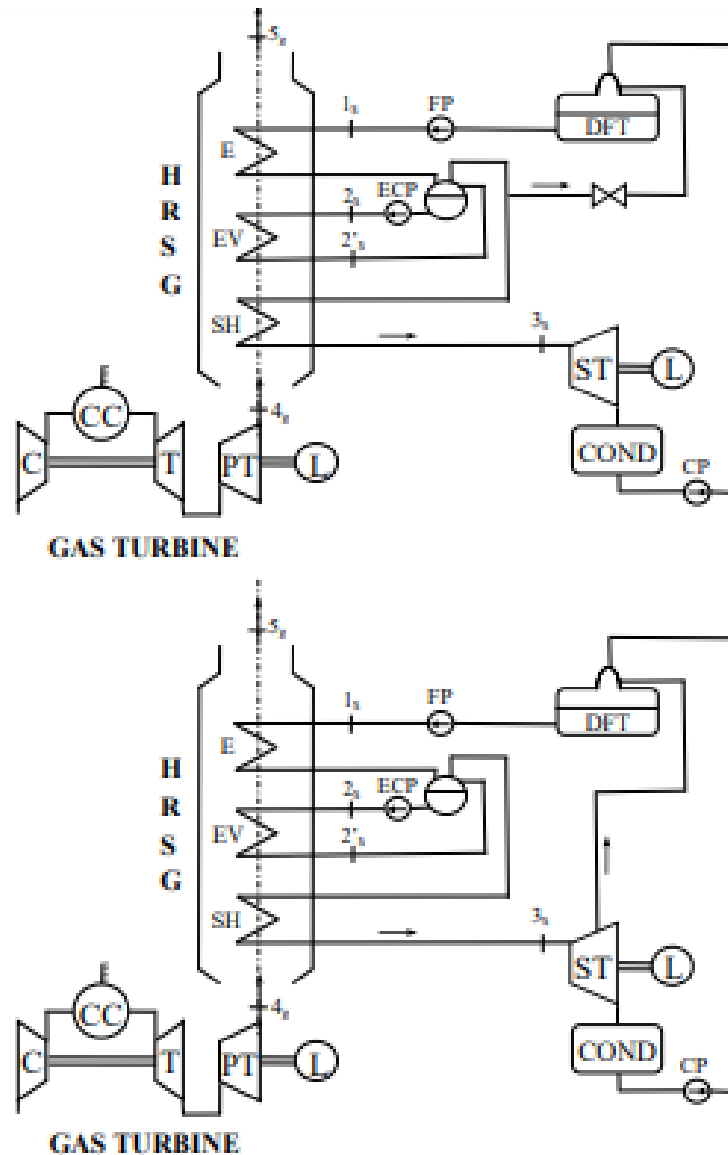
$5_g$

$1_s$

FP

DFT

E

H

R

S

G

ECP

$2_s$

EV

$2'_s$

SH

$3_s$

ST

L

F

CC

$4_g$

C

T

PT

L

COND

CP

GAS TURBINE

$5_g$

$1_s$

FP

DFT

E

H

R

S

G

ECP

$2_s$

EV

$2'_s$

SH

$3_s$

ST

L

F

CC

$4_g$

C

T

PT

L

COND

CP

GAS TURBINE